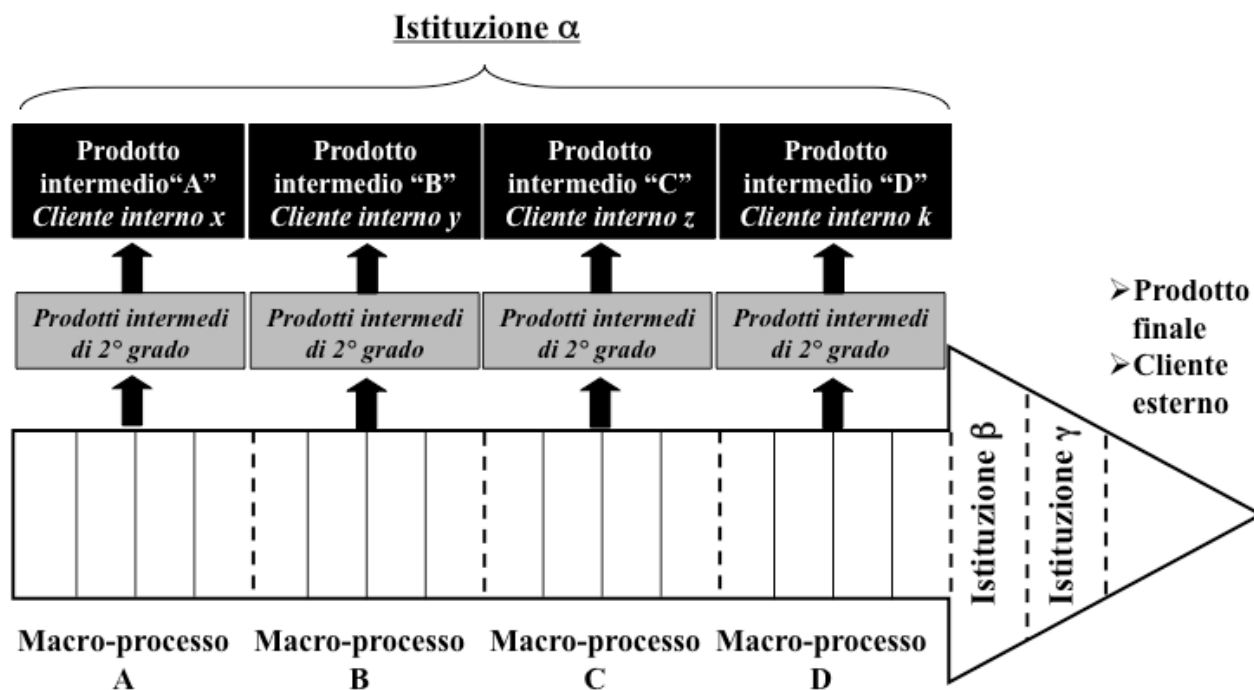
Istituzione $\alpha$

Prodotto intermedio“A” Cliente interno x

Prodotto intermedio “B” Cliente interno y

Prodotto intermedio “C” Cliente interno z

Prodotto intermedio “D” Cliente interno k

Prodotti intermedi di 2° grado

Prodotti intermedi di 2° grado

Prodotti intermedi di 2° grado

Prodotti intermedi di 2° grado

➢Prodotto finale
➢Cliente esterno

Istituzione $\beta$

Istituzione $\gamma$

Macro-processo A

Macro-processo B

Macro-processo C

Macro-processo D